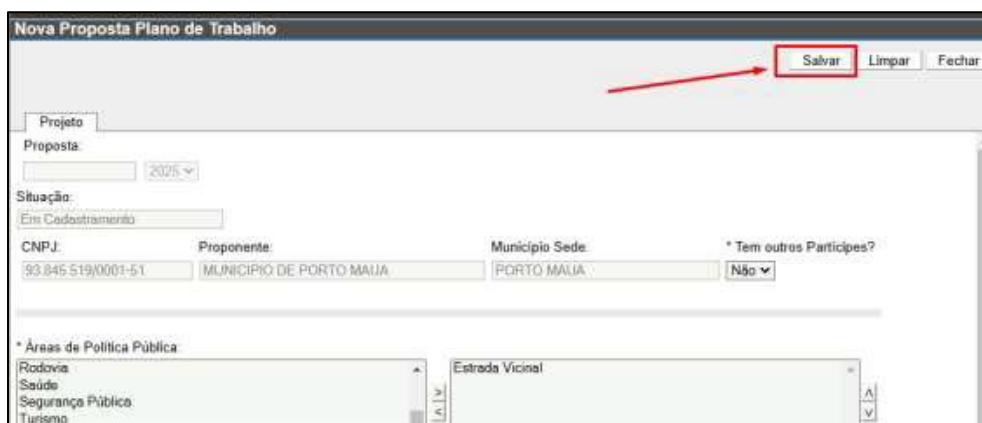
Nova Proposta Plano de Trabalho

Salvar Limpar Fechar

Projeto

Proposta:

2025

Situação:

Em Cadastramento

CNPJ: 93.845.519/0001-51

Proponente: MUNICIPIO DE PORTO MAUA

Município Sede: PORTO MAUA

* Tem outros Partícipes? Não

* Áreas de Política Pública:

Rodovia
Saúde
Segurança Pública
Turismo

>
<

Estrada Vicinal

^
v